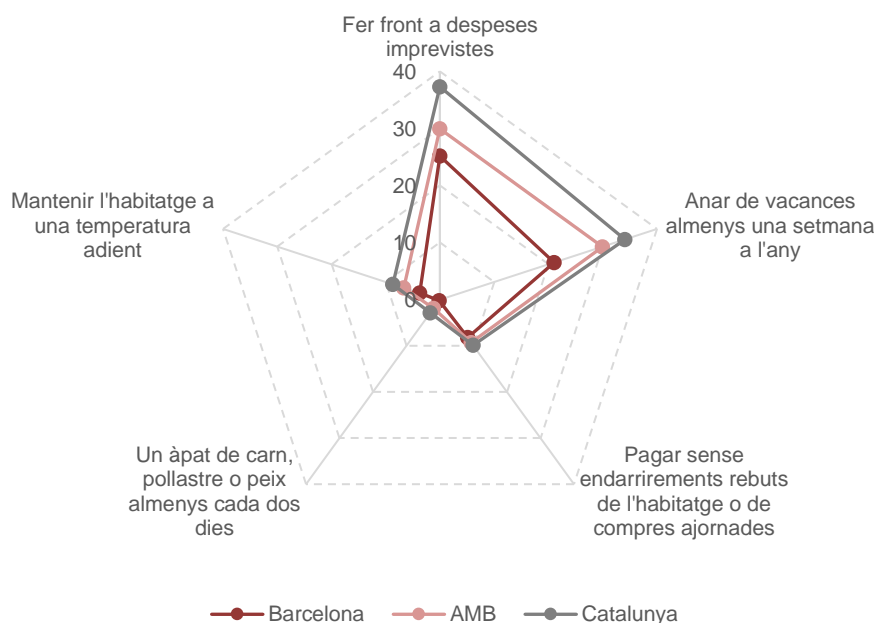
Fer front a despeses imprevistes

40
30
20
10
0

Anar de vacances almenys una setmana a l'any

Pagar sense endarriraments rebuts de l'habitatge o de compres ajornades

Un àpat de carn, pollastre o peix almenys cada dos dies

Mantenir l'habitatge a una temperatura adient

Barcelona
AMB
Catalunya